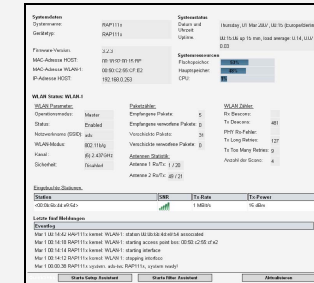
Systemdaten
Systemname: RAP111s
Gerätetyp: RAP111s

Firmware-Version: 3.2.3
MAC-Adresse HOST: 00:1F:92:00:15:8F
MAC-Adresse WLAN1: 00:80:C2:6E:CF:E2
IP-Adresse HOST: 192.168.0.253

Systemstatus
Datum und Uhrzeit: thursday, 01 Mar 2007, 00:15 (Europe/Berlin)
Uptime: 00:15:46 up 15 min, load average: 0.14, 0.0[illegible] 0.03

Systemressourcen
Flashspeicher: 33%
Hauptspeicher: 50%
CPU: 0%

WLAN Status: WLAN 1

WLAN Parameter:
Operationsmodus: Master
Status: Enabled
Netzwerkname (SSID): ads
WLAN-Modus: 802.11b/g
Kanal: (6) 2.437 GHz
Sicherheit: Disabled

Paketzähler:
Empfangene Pakete: 5
Empfangene verworfene Pakete: 0
Verschickte Pakete: 31
Verschickte verworfene Pakete: 0
Antennen Statistik:
Antenne 1 Rx/Tx: 1 / 28
Antenne 2 Rx/Tx: 49 / 21

WLAN Zähler:
Rx Beacons: 0
Tx Beacons: 481
PHY Rx-Fehler: 0
Tx Long Retries: 127
Tx Too Many Retries: 0
Anzahl der Scans: 4

Eingebuchte Stationen

| Station | SNR | Tx Rate | Tx Power |
|---|---|---|---|
| <00:0b:6b:4d:e9:54> | | 1 MBit/s | 15 dBm |

Letzte fünf Meldungen

Eventlog
Mar 1 00:14:42 RAP111s kernel: WLAN1: station 00:0b:6b:4d:e9:54 associated
Mar 1 00:14:18 RAP111s kernel: WLAN1: starting access point bss: 00:80:c2:6E:cf:e2
Mar 1 00:14:14 RAP111s kernel: WLAN1: starting scheduler
Mar 1 00:14:12 RAP111s kernel: WLAN1: stopping interface
Mar 1 00:00:38 RAP111s system: ads-tec RAP111s, system ready!

Starte Setup Assistent | Starte Filter Assistent | Aktualisieren